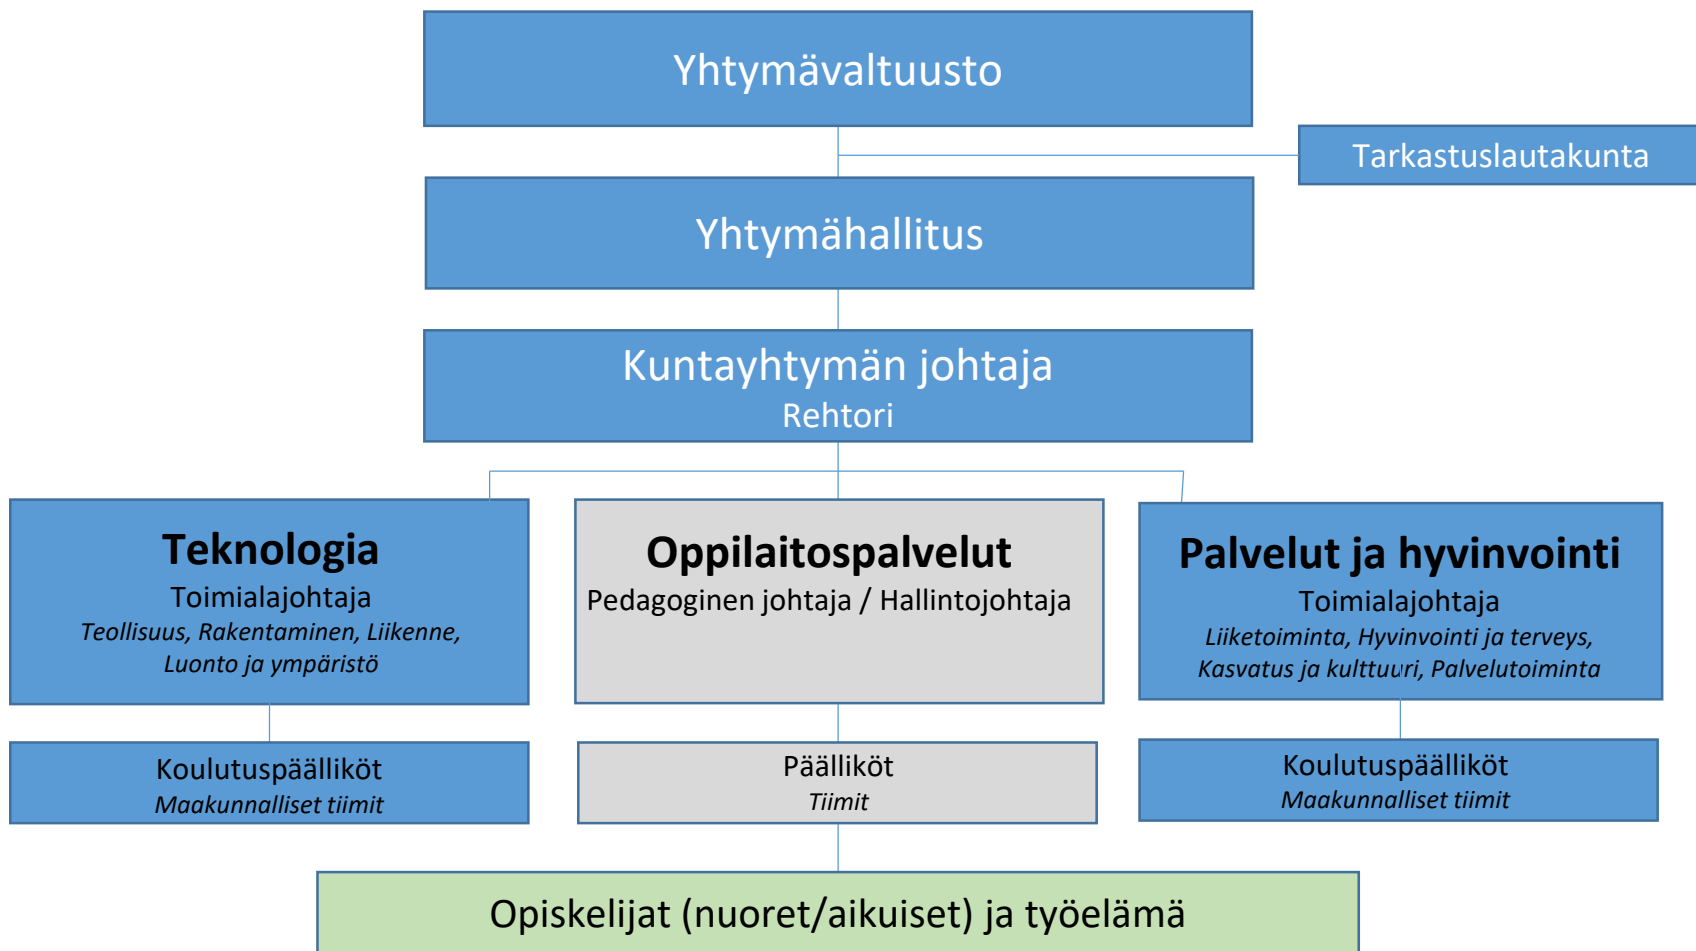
Yhtymävaltuusto

Tarkastuslautakunta

Yhtymähallitus

Kuntayhtymän johtaja
Rehtori

**Teknologia**
Toimialajohtaja
*Teollisuus, Rakentaminen, Liikenne, Luonto ja ympäristö*

**Oppilaitospalvelut**
Pedagoginen johtaja / Hallintojohtaja

**Palvelut ja hyvinvointi**
Toimialajohtaja
*Liiketoiminta, Hyvinvointi ja terveys, Kasvatus ja kulttuuri, Palvelutoiminta*

Koulutuspäälliköt
*Maakunnalliset tiimit*

Päälliköt
*Tiimit*

Koulutuspäälliköt
*Maakunnalliset tiimit*

Opiskelijat (nuoret/aikuiset) ja työelämä